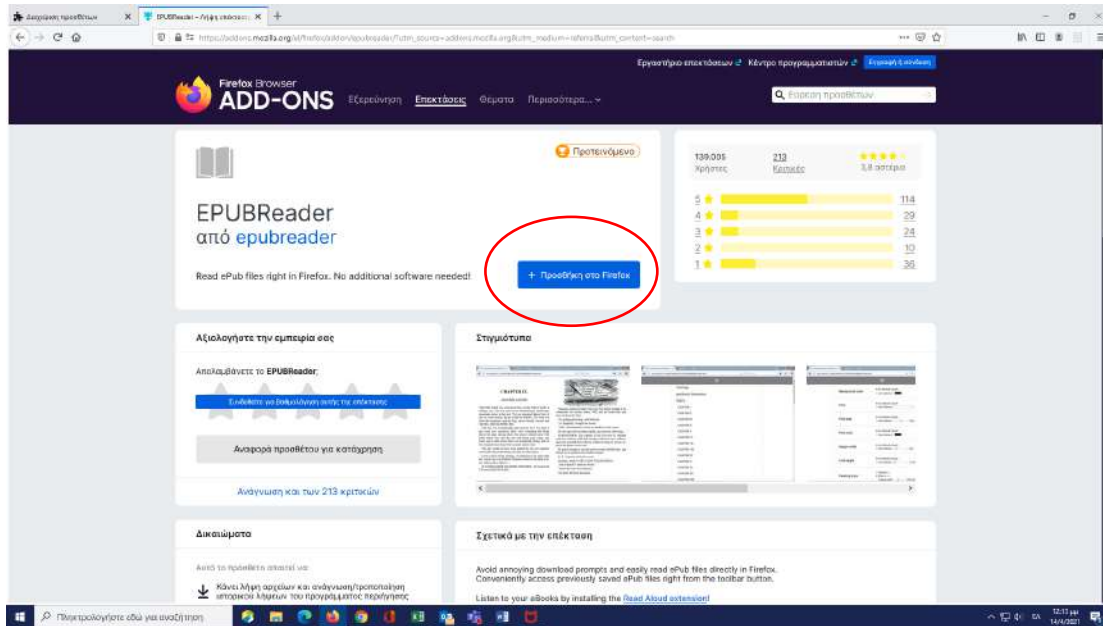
Διαχείριση προσθέτων × EPUBReader – Λήψη επέκτασης ×

https://addons.mozilla.org/el/firefox/addon/epubreader/?utm_source=addons.mozilla.org&utm_medium=referral&utm_content=search

Εργαστήριο επεκτάσεων Κέντρο προγραμματιστών Εγγραφή ή σύνδεση

Firefox Browser ADD-ONS Εξερεύνηση Επεκτάσεις Θέματα Περισσότερα...

Εύρεση προσθέτων

Προτεινόμενο

EPUBReader
από epubreader

Read ePub files right in Firefox. No additional software needed!

+ Προσθήκη στο Firefox

| 139.005 Χρήστες | 213 Κριτικές | 3,8 αστέρια |
|---|---|---|

5 114
4 29
3 24
2 10
1 36

Αξιολογήστε την εμπειρία σας

Απολαμβάνετε το EPUBReader;

Συνδεθείτε για βαθμολόγηση αυτής της επέκτασης

Αναφορά προσθέτου για κατάχρηση

Ανάγνωση και των 213 κριτικών

Στιγμιότυπα

CHAPTER II.

Δικαιώματα

Αυτό το πρόσθετο απαιτεί να:

Κάνει λήψη αρχείων και ανάγνωση/τροποποίηση ιστορικού λήψεων του προγράμματος περιήγησης

Σχετικά με την επέκταση

Avoid annoying download prompts and easily read ePub files directly in Firefox. Conveniently access previously saved ePub files right from the toolbar button.

Listen to your eBooks by installing the Read Aloud extension!

Πληκτρολογήστε εδώ για αναζήτηση

12:13 μμ
14/4/2021